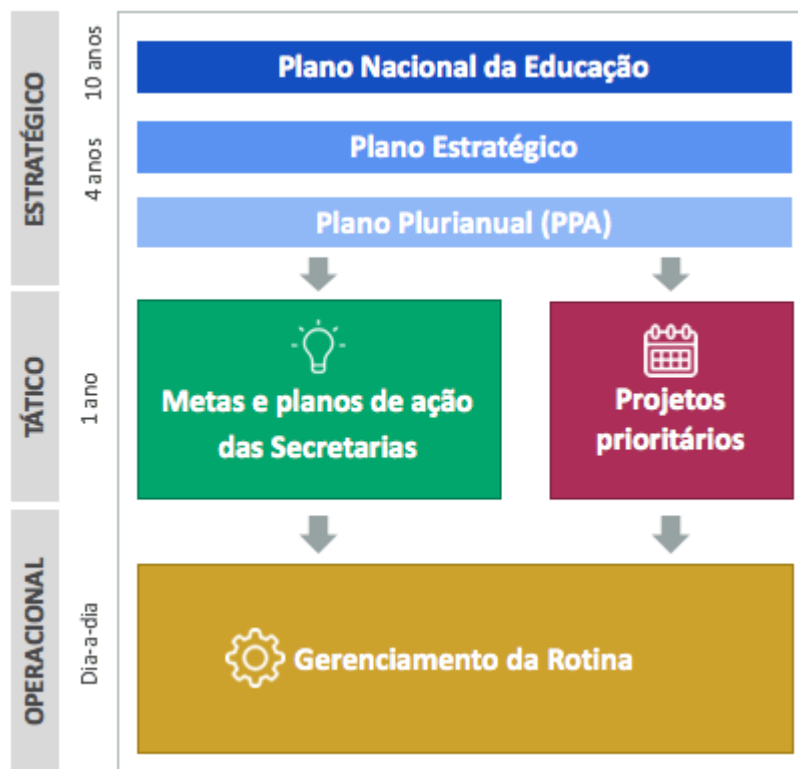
ESTRATÉGICO

10 anos

Plano Nacional da Educação

4 anos

Plano Estratégico

Plano Plurianual (PPA)

TÁTICO

1 ano

Metas e planos de ação das Secretarias

Projetos prioritários

OPERACIONAL

Dia-a-dia

Gerenciamento da Rotina